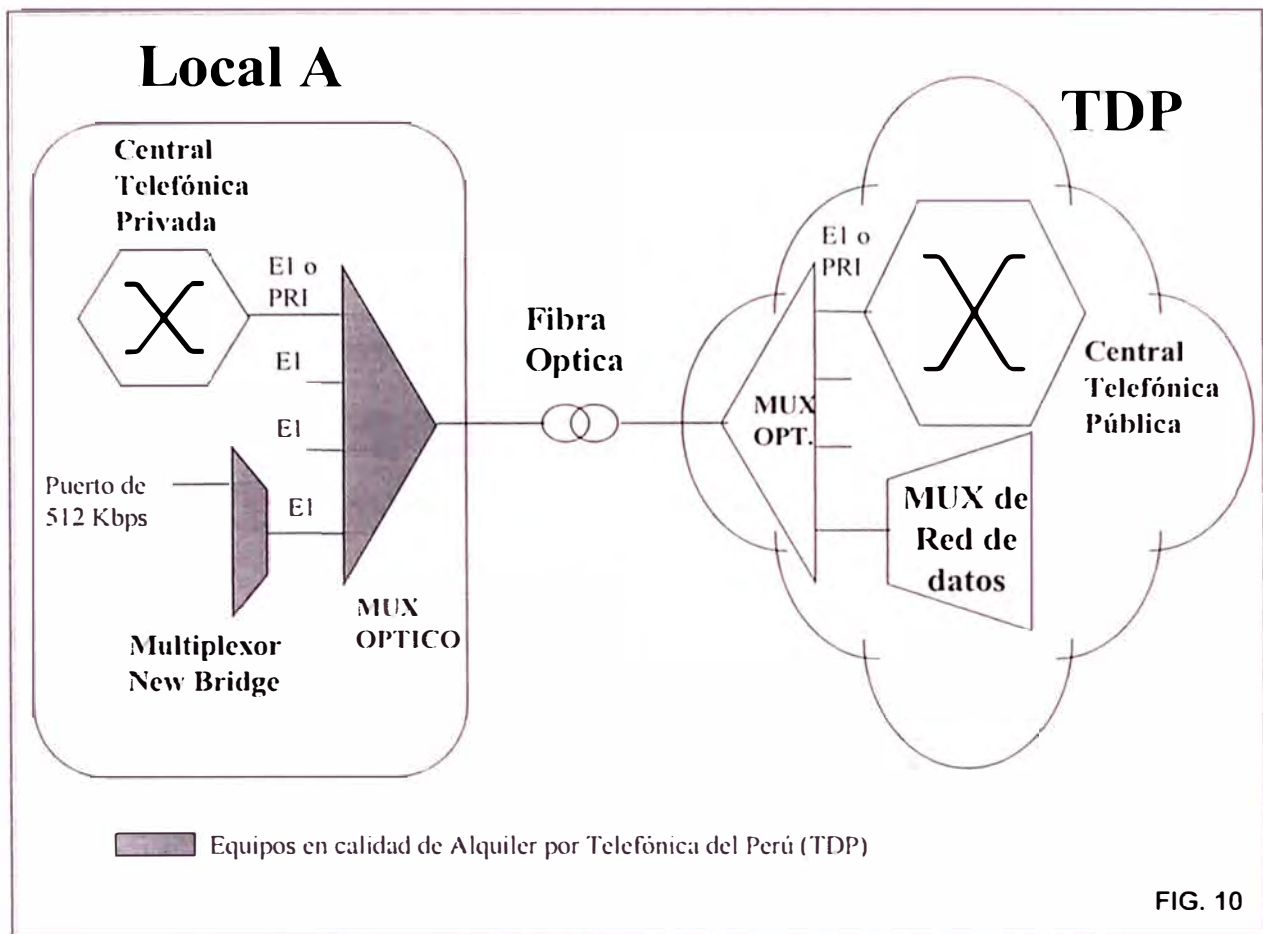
Local A

TDP

Central Telefónica Privada

E1 o PRI

E1

E1

Puerto de 512 Kbps

E1

Multiplexor New Bridge

MUX OPTICO

Fibra Optica

E1 o PRI

MUX OPT.

Central Telefónica Pública

MUX de Red de datos

Equipos en calidad de Alquiler por Telefónica del Perú (TDP)

FIG. 10